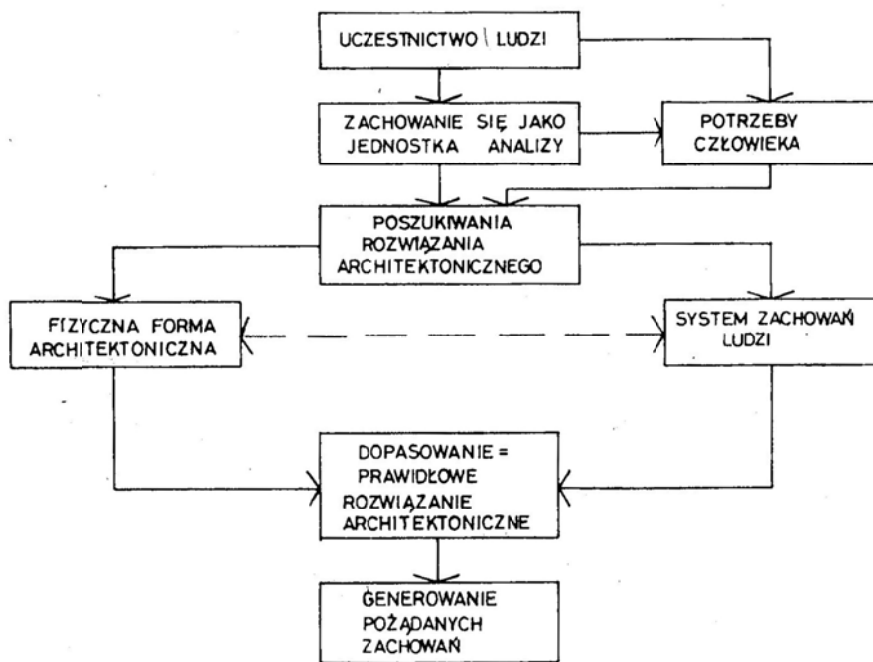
UCZESTNICTWO LUDZI

ZACHOWANIE SIĘ JAKO JEDNOSTKA ANALIZY

POTRZEBY CZŁOWIEKA

POSZUKIWANIA ROZWIĄZANIA ARCHITEKTONICZNEGO

FIZYCZNA FORMA ARCHITEKTONICZNA

SYSTEM ZACHOWAŃ LUDZI

DOPASOWANIE = PRAWIDŁOWE ROZWIĄZANIE ARCHITEKTONICZNE

GENEROWANIE POŻĄDANYCH ZACHOWAŃ